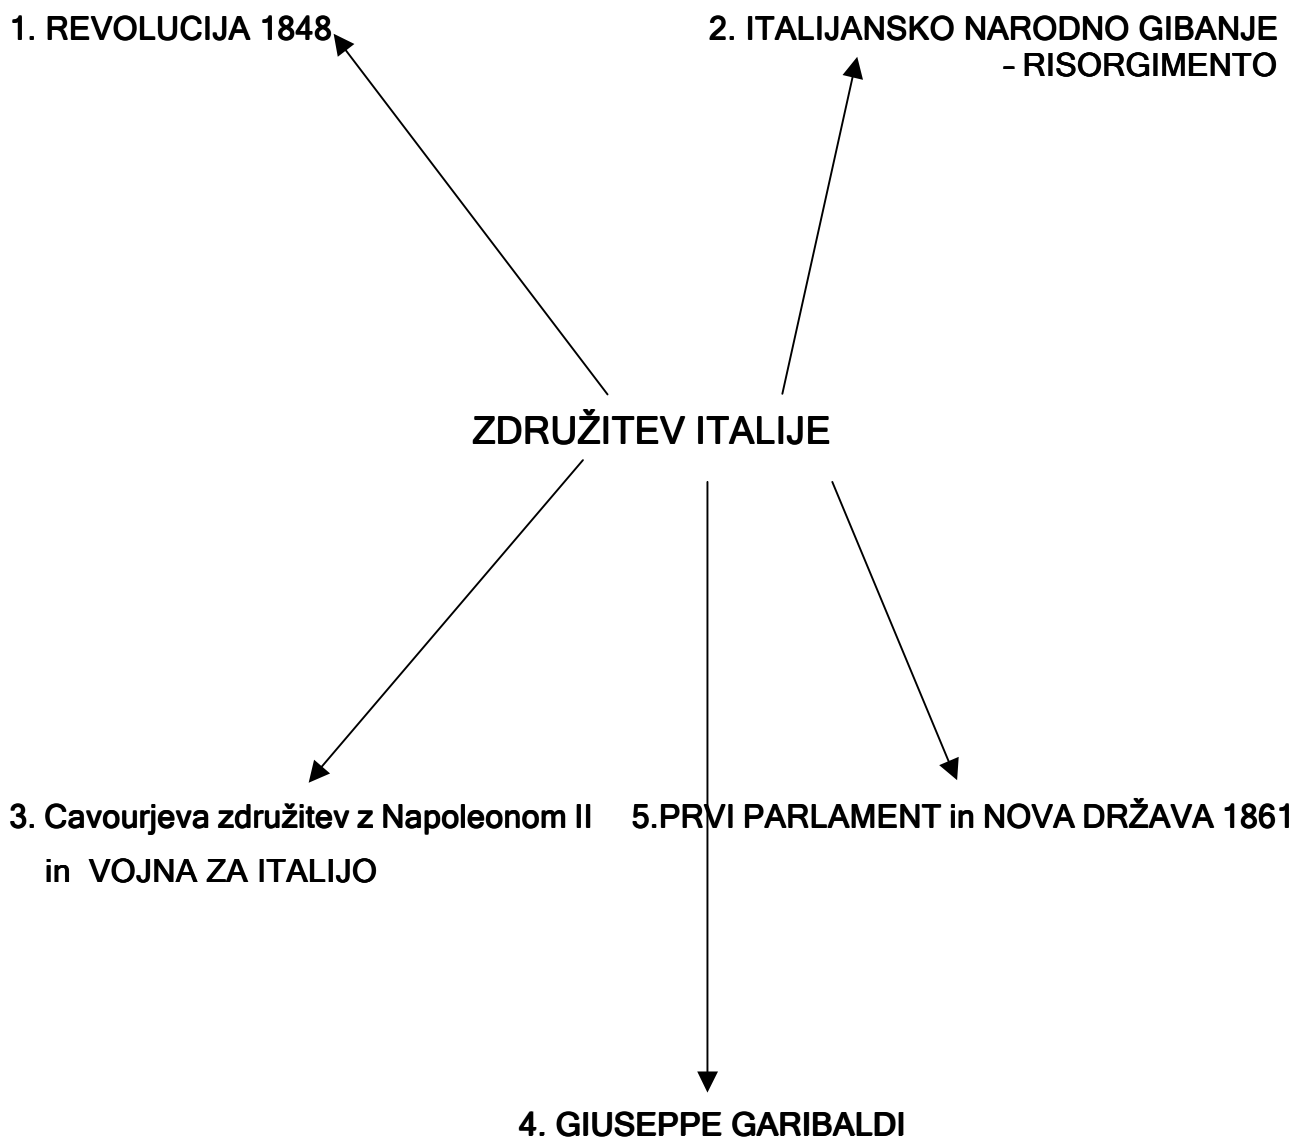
1. REVOLUCIJA 1848

2. ITALIJANSKO NARODNO GIBANJE – RISORGIMENTO

ZDRUŽITEV ITALIJE

3. Cavourjeva združitev z Napoleonom II in VOJNA ZA ITALIJO

5.PRVI PARLAMENT in NOVA DRŽAVA 1861

4. GIUSEPPE GARIBALDI